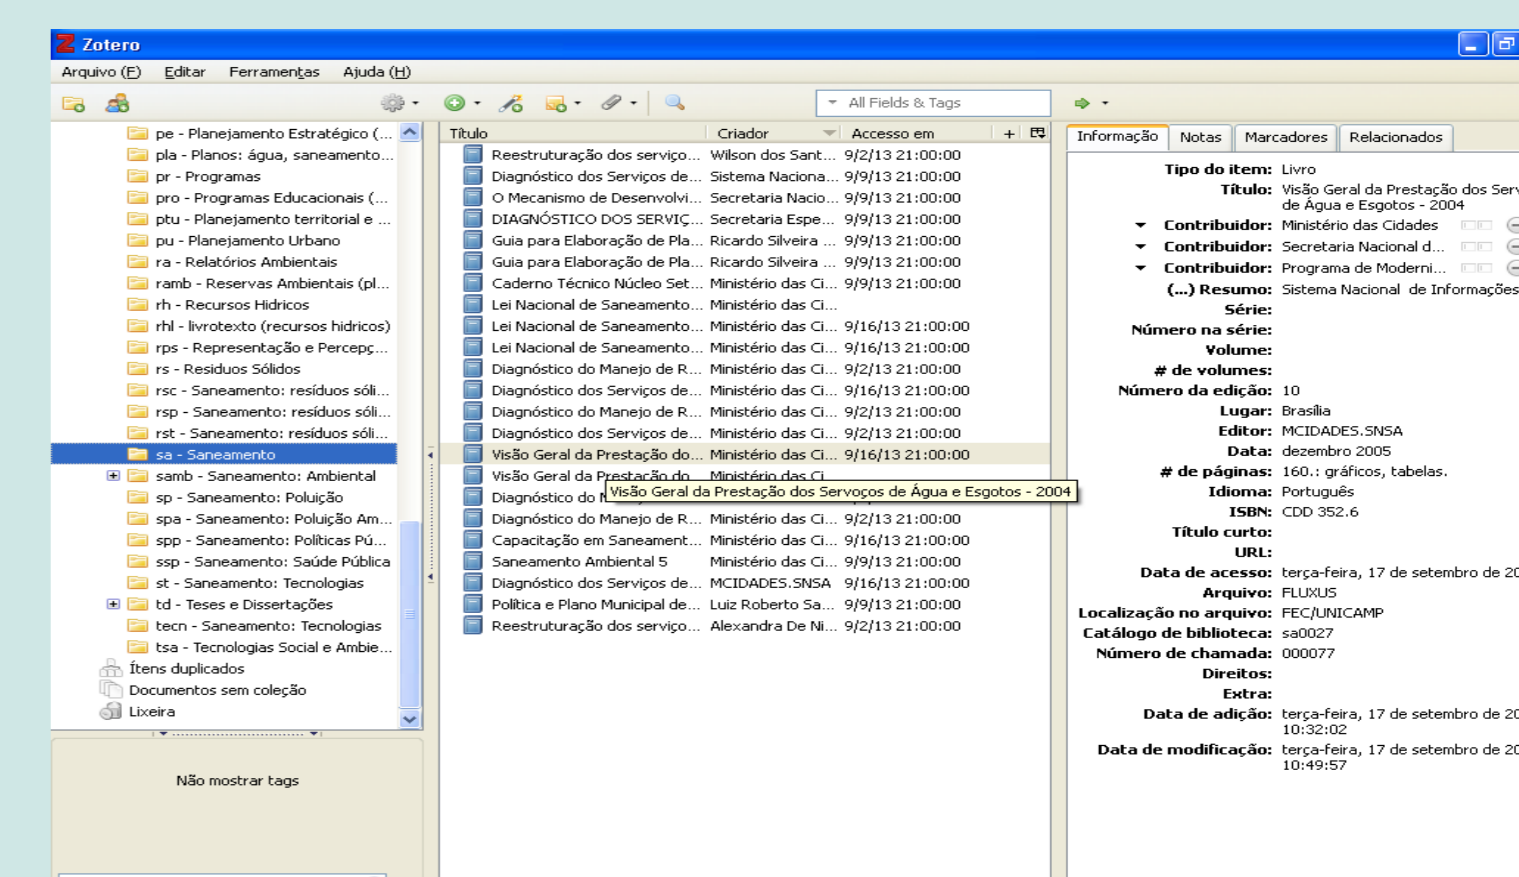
Zotero

Arquivo (F) Editar Ferramentas Ajuda (H)

All Fields & Tags

pe - Planejamento Estratégico (...
pla - Planos: água, saneamento...
pr - Programas
pro - Programas Educacionais (...
ptu - Planejamento territorial e ...
pu - Planejamento Urbano
ra - Relatórios Ambientais
ramb - Reservas Ambientais (pl...
rh - Recursos Hídricos
rhl - livrotexto (recursos hídricos)
rps - Representação e Percepç...
rs - Resíduos Sólidos
rsc - Saneamento: resíduos sóli...
rsp - Saneamento: resíduos sóli...
rst - Saneamento: resíduos sóli...
sa - Saneamento
samb - Saneamento: Ambiental
sp - Saneamento: Poluição
spa - Saneamento: Poluição Am...
spp - Saneamento: Políticas Pú...
ssp - Saneamento: Saúde Pública
st - Saneamento: Tecnologias
td - Teses e Dissertações
tecn - Saneamento: Tecnologias
tsa - Tecnologias Social e Ambie...
Ítens duplicados
Documentos sem coleção
Lixeira

Não mostrar tags

| Título | Criador | Accesso em |
|---|---|---|
| Reestruturação dos serviço... | Wilson dos Sant... | 9/2/13 21:00:00 |
| Diagnóstico dos Serviços de... | Sistema Naciona... | 9/9/13 21:00:00 |
| O Mecanismo de Desenvolvi... | Secretaria Nacio... | 9/9/13 21:00:00 |
| DIAGNÓSTICO DOS SERVIÇ... | Secretaria Espe... | 9/9/13 21:00:00 |
| Guia para Elaboração de Pla... | Ricardo Silveira ... | 9/9/13 21:00:00 |
| Guia para Elaboração de Pla... | Ricardo Silveira ... | 9/9/13 21:00:00 |
| Caderno Técnico Núcleo Set... | Ministério das Ci... | 9/9/13 21:00:00 |
| Lei Nacional de Saneamento... | Ministério das Ci... | |
| Lei Nacional de Saneamento... | Ministério das Ci... | 9/16/13 21:00:00 |
| Lei Nacional de Saneamento... | Ministério das Ci... | 9/16/13 21:00:00 |
| Diagnóstico do Manejo de R... | Ministério das Ci... | 9/2/13 21:00:00 |
| Diagnóstico dos Serviços de... | Ministério das Ci... | 9/16/13 21:00:00 |
| Diagnóstico do Manejo de R... | Ministério das Ci... | 9/2/13 21:00:00 |
| Diagnóstico dos Serviços de... | Ministério das Ci... | 9/2/13 21:00:00 |
| Visão Geral da Prestação do... | Ministério das Ci... | 9/16/13 21:00:00 |
| Visão Geral da Prestação do... | Ministério das Ci... | |
| Diagnóstico do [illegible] | | |
| Diagnóstico do Manejo de R... | Ministério das Ci... | 9/2/13 21:00:00 |
| Capacitação em Saneament... | Ministério das Ci... | 9/16/13 21:00:00 |
| Saneamento Ambiental 5 | Ministério das Ci... | 9/9/13 21:00:00 |
| Diagnóstico dos Serviços de... | MCIDADES.SNSA | 9/16/13 21:00:00 |
| Política e Plano Municipal de... | Luiz Roberto Sa... | 9/9/13 21:00:00 |
| Reestruturação dos serviço... | Alexandra De Ni... | 9/2/13 21:00:00 |

Visão Geral da Prestação dos Serviços de Água e Esgotos - 2004

Informação Notas Marcadores Relacionados

Tipo do item: Livro
Título: Visão Geral da Prestação dos Serv de Água e Esgotos - 2004
Contribuidor: Ministério das Cidades
Contribuidor: Secretaria Nacional d...
Contribuidor: Programa de Moderni...
(...) Resumo: Sistema Nacional de Informações
Série:
Número na série:
Volume:
# de volumes:
Número da edição: 10
Lugar: Brasília
Editor: MCIDADES.SNSA
Data: dezembro 2005
# de páginas: 160.: gráficos, tabelas.
Idioma: Português
ISBN: CDD 352.6
Título curto:
URL:
Data de acesso: terça-feira, 17 de setembro de 20
Arquivo: FLUXUS
Localização no arquivo: FEC/UNICAMP
Catálogo de biblioteca: sa0027
Número de chamada: 000077
Direitos:
Extra:
Data de adição: terça-feira, 17 de setembro de 20 10:32:02
Data de modificação: terça-feira, 17 de setembro de 20 10:49:57